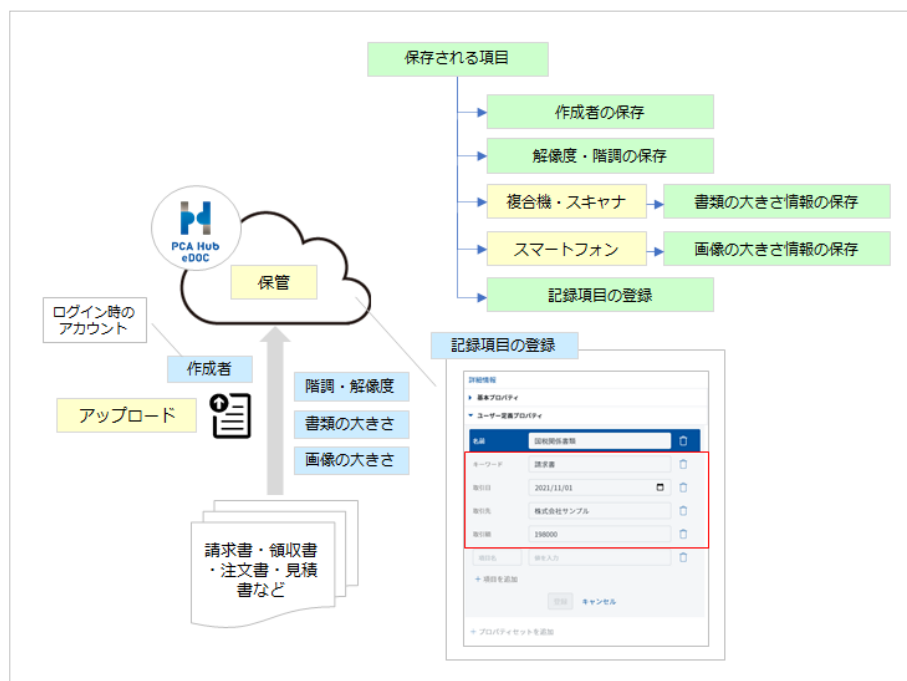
保存される項目

作成者の保存

解像度・階調の保存

複合機・スキャナ

書類の大きさ情報の保存

スマートフォン

画像の大きさ情報の保存

記録項目の登録

PCA Hub eDOC

保管

ログイン時のアカウント

作成者

アップロード

階調・解像度

書類の大きさ

画像の大きさ

請求書・領収書・注文書・見積書など

記録項目の登録

詳細情報

基本プロパティ

ユーザー定義プロパティ

| 名前 | 国税関係書類 |
|---|---|
| キーワード | 請求書 |
| 取引日 | 2021/11/01 |
| 取引先 | 株式会社サンプル |
| 取引額 | 198000 |
| 項目名 | 値を入力 |

+ 項目を追加

登録 キャンセル

+ プロパティセットを追加